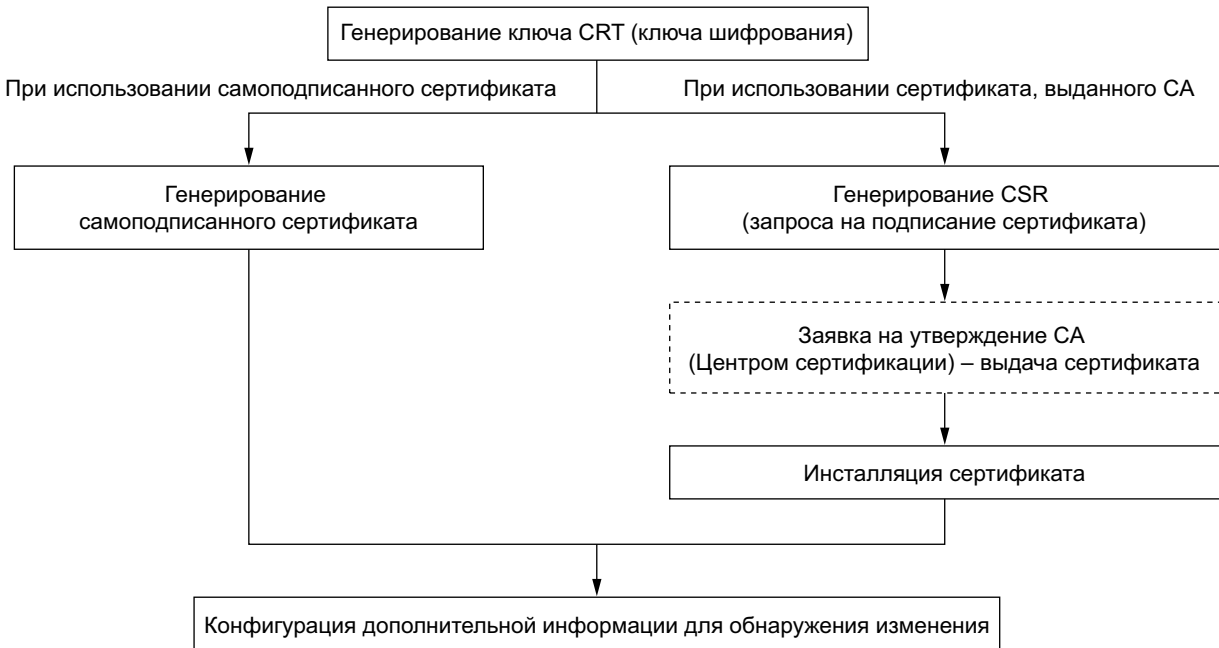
Генерирование ключа CRT (ключа шифрования)

При использовании самоподписанного сертификата

При использовании сертификата, выданного CA

Генерирование самоподписанного сертификата

Генерирование CSR (запроса на подписание сертификата)

Заявка на утверждение CA (Центром сертификации) – выдача сертификата

Инсталляция сертификата

Конфигурация дополнительной информации для обнаружения изменения